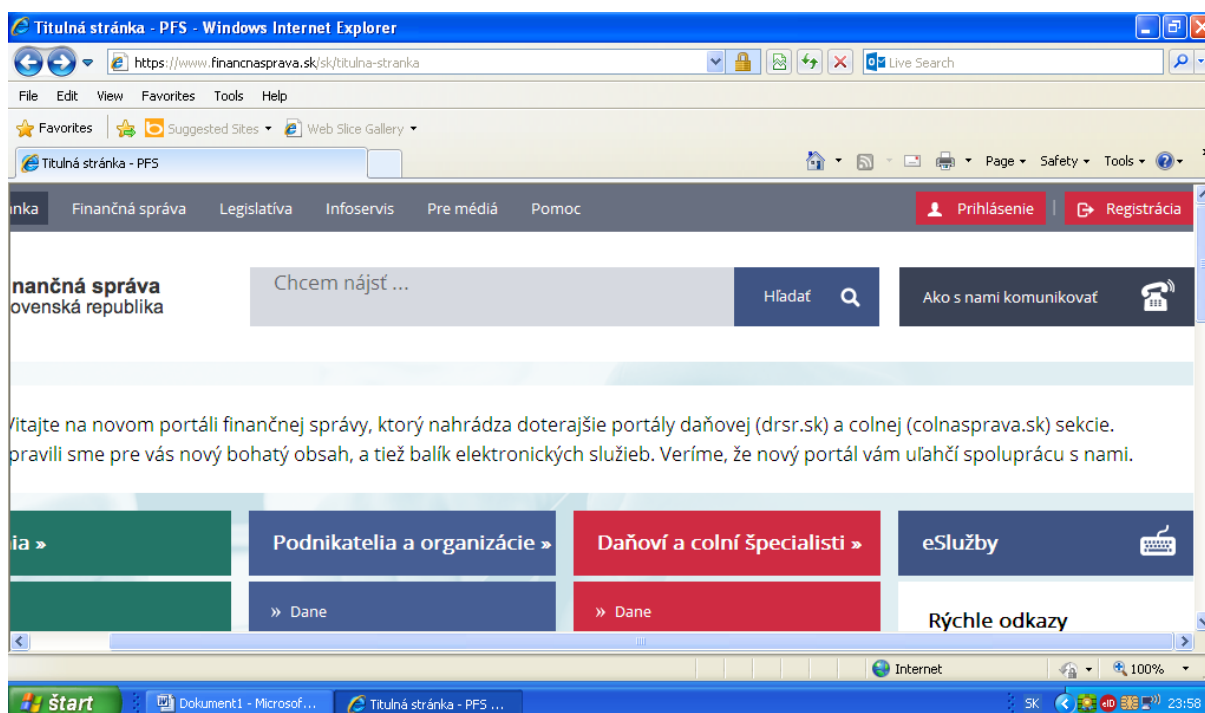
Titulná stránka - PFS - Windows Internet Explorer

https://www.financnasprava.sk/sk/titulna-stranka

Live Search

File Edit View Favorites Tools Help

Favorites Suggested Sites ▾ Web Slice Gallery ▾

Titulná stránka - PFS

Page ▾ Safety ▾ Tools ▾

ınka Finančná správa Legislatíva Infoservis Pre médiá Pomoc

Prihlásenie Registrácia

inančná správa
ovenská republika

Chcem nájsť ...

Hľadať

Ako s nami komunikovať

/itajte na novom portáli finančnej správy, ktorý nahrádza doterajšie portály daňovej (drsr.sk) a colnej (colnasprava.sk) sekcie. pravili sme pre vás nový bohatý obsah, a tiež balík elektronických služieb. Veríme, že nový portál vám uľahčí spoluprácu s nami.

ia »

Podnikatelia a organizácie »

Daňoví a colní špecialisti »

eSlužby

» Dane

» Dane

Rýchle odkazy

Internet

100%

štart

Dokument1 - Microsof...

Titulná stránka - PFS ...

SK

23:58